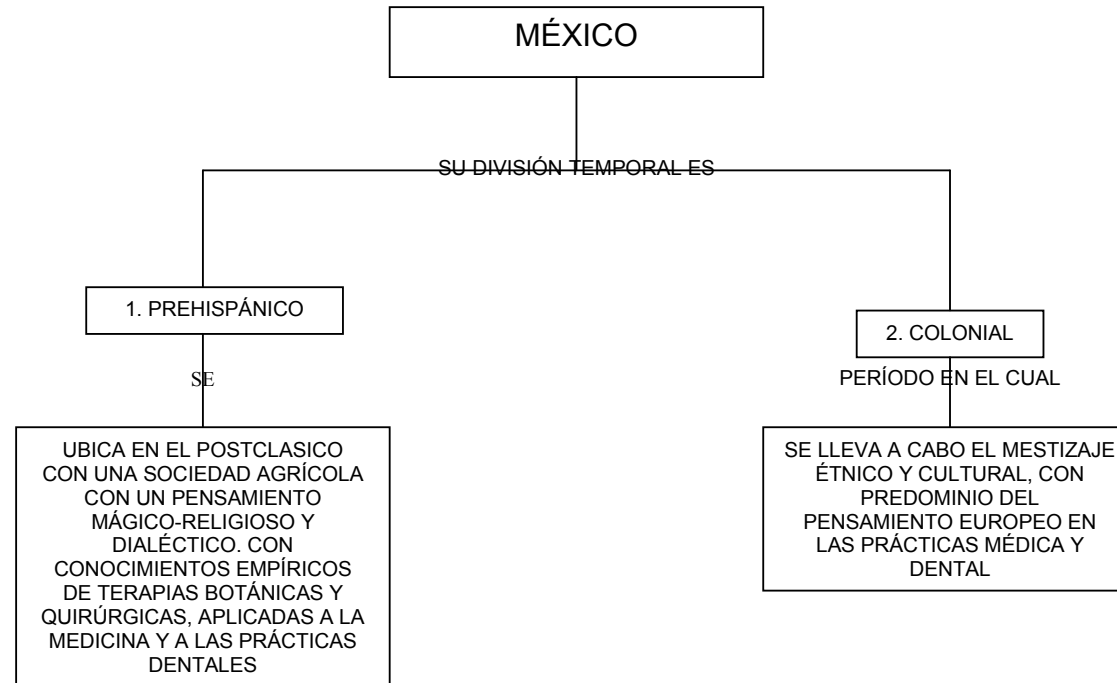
MÉXICO

SU DIVISIÓN TEMPORAL ES

1. PREHISPÁNICO

SE

UBICA EN EL POSTCLASICO CON UNA SOCIEDAD AGRÍCOLA CON UN PENSAMIENTO MÁGICO-RELIGIOSO Y DIALÉCTICO. CON CONOCIMIENTOS EMPÍRICOS DE TERAPIAS BOTÁNICAS Y QUIRÚRGICAS, APLICADAS A LA MEDICINA Y A LAS PRÁCTICAS DENTALES

2. COLONIAL

PERÍODO EN EL CUAL

SE LLEVA A CABO EL MESTIZAJE ÉTNICO Y CULTURAL, CON PREDOMINIO DEL PENSAMIENTO EUROPEO EN LAS PRÁCTICAS MÉDICA Y DENTAL